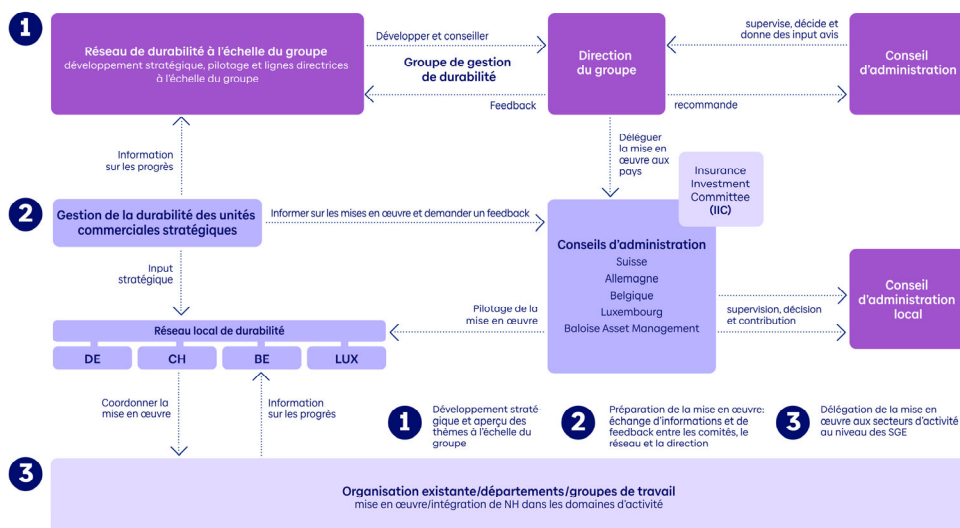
1

Réseau de durabilité à l'échelle du groupe
développement stratégique, pilotage et lignes directrices à l'échelle du groupe

Développer et conseiller

Groupe de gestion de durabilité

Feedback

Direction du groupe

supervise, décide et donne des input avis

recommande

Conseil d'administration

Information sur les progrès

Déléguer la mise en œuvre aux pays

Insurance Investment Committee (IIC)

2

Gestion de la durabilité des unités commerciales stratégiques

Informer sur les mises en œuvre et demander un feedback

Conseils d'administration
Suisse
Allemagne
Belgique
Luxembourg
Baloise Asset Management

Input stratégique

Pilotage de la mise en œuvre

supervision, décision et contribution

Conseil d'administration local

Réseau local de durabilité

DE

CH

BE

LUX

Coordonner la mise en œuvre

Information sur les progrès

1 Développement stratégique et aperçu des thèmes à l'échelle du groupe

2 Préparation de la mise en œuvre: échange d'informations et de feedback entre les comités, le réseau et la direction

3 Délégation de la mise en œuvre aux secteurs d'activité au niveau des SGE

3

Organisation existante/départements/groupes de travail
mise en œuvre/intégration de NH dans les domaines d'activité